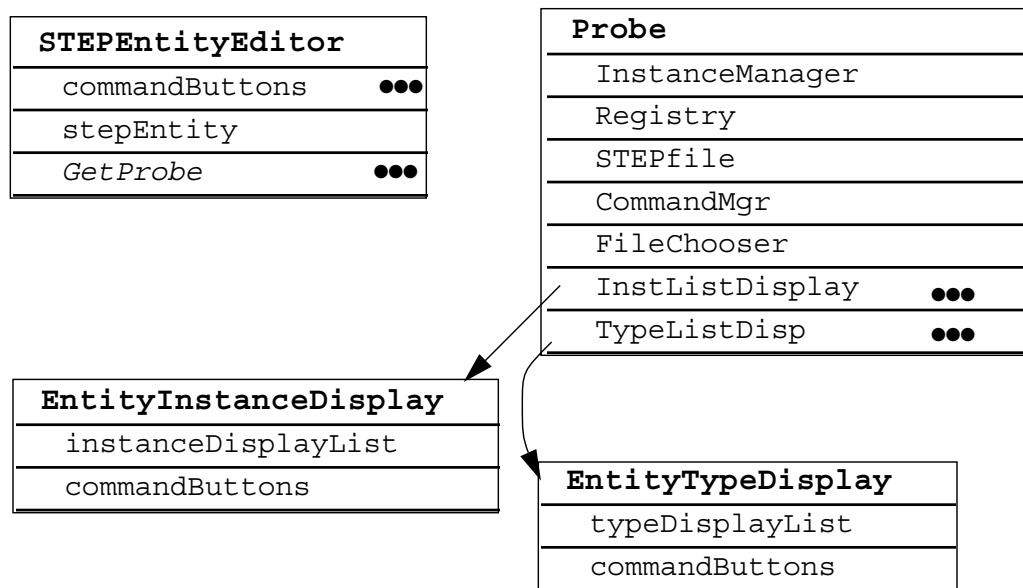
STEPEntityEditor
commandButtons ●●●
stepEntity
*GetProbe* ●●●

Probe
InstanceManager
Registry
STEPfile
CommandMgr
FileChooser
InstListDisplay ●●●
TypeListDisp ●●●

EntityInstanceDisplay
instanceDisplayList
commandButtons

EntityTypeDisplay
typeDisplayList
commandButtons